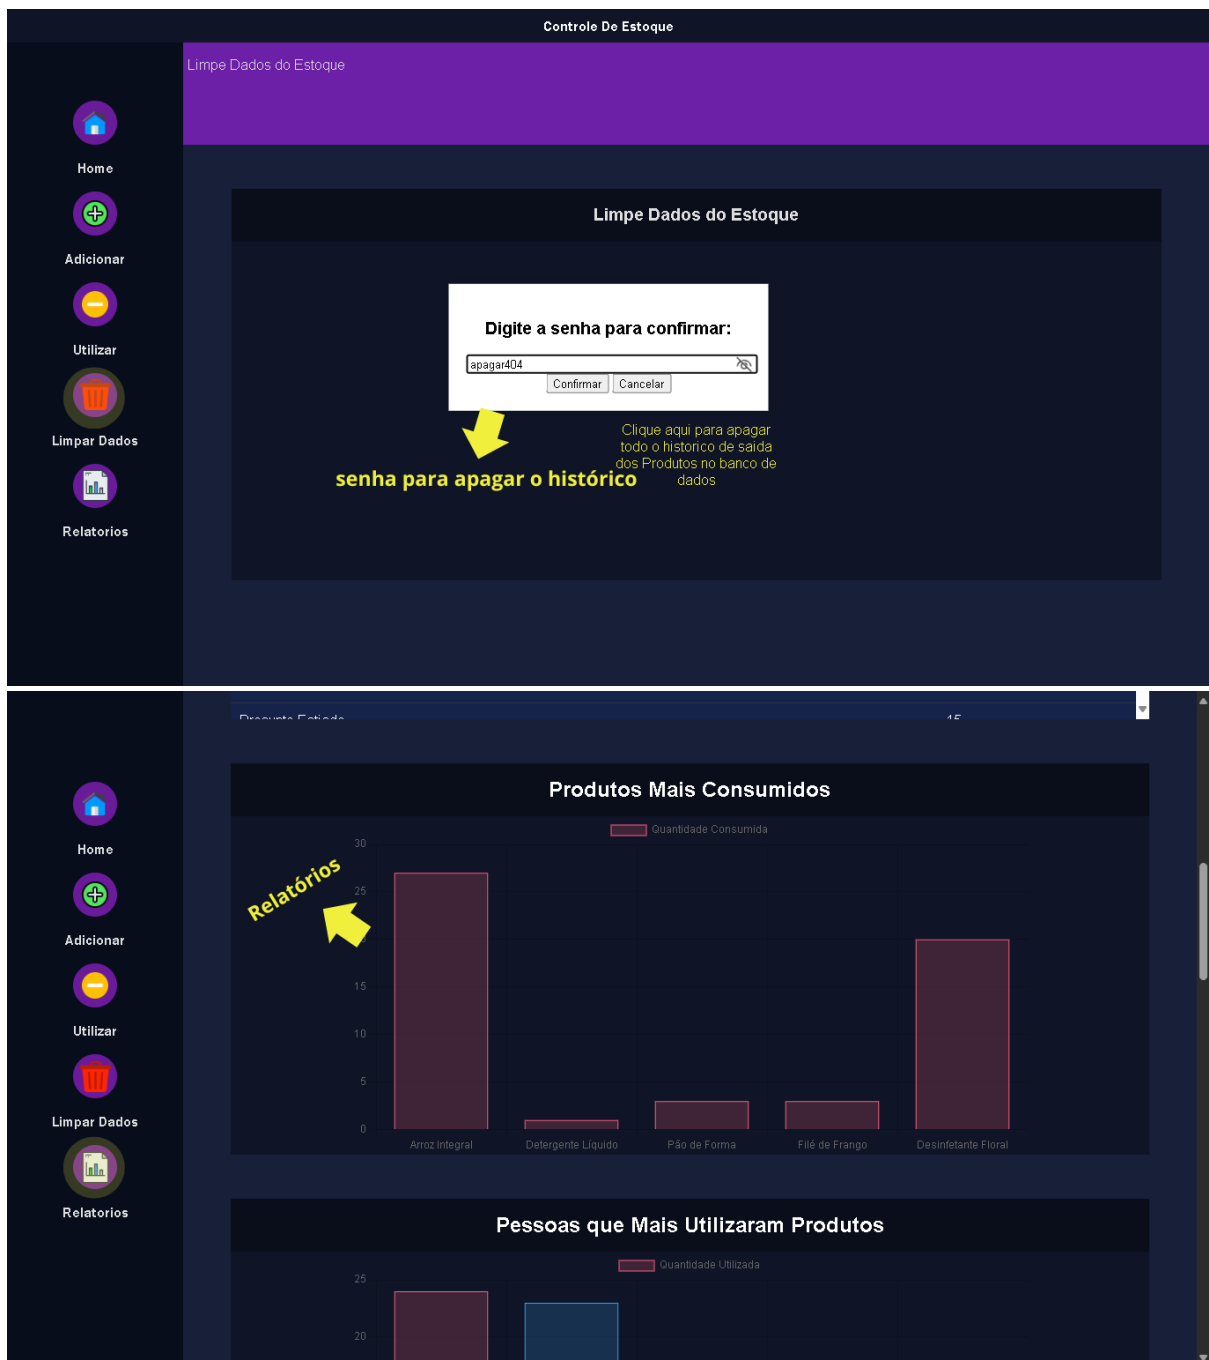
Controle De Estoque

Limpe Dados do Estoque

Home

Adicionar

Utilizar

Limpar Dados

Relatorios

Limpe Dados do Estoque

Digite a senha para confirmar:

apagar404

Confirmar Cancelar

senha para apagar o histórico

Clique aqui para apagar todo o historico de saida dos Produtos no banco de dados

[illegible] 15

Home

Adicionar

Utilizar

Limpar Dados

Relatorios

Produtos Mais Consumidos

Quantidade Consumida

Relatórios

30
25
15
10
5
0

Arroz Integral
Detergente Líquido
Pão de Forma
Filé de Frango
Desinfetante Floral

Pessoas que Mais Utilizaram Produtos

Quantidade Utilizada

25
20